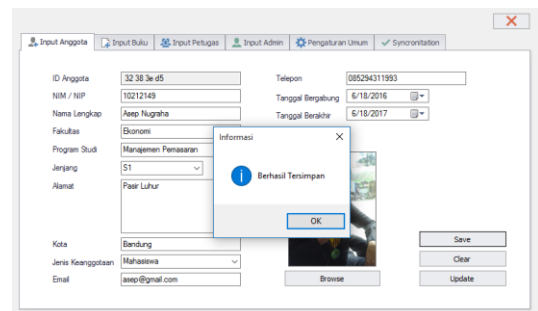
Input Anggota
Input Buku
Input Petugas
Input Admin
Pengaturan Umum
Syncronitation

ID Anggota
32 38 3e d5
NIM / NIP
10212149
Nama Lengkap
Asep Nugraha
Fakultas
Ekonomi
Program Studi
Manajemen Pemasaran
Jenjang
S1
Alamat
Pasir Luhur

Kota
Bandung
Jenis Keanggotaan
Mahasiswa
Email
asep@gmail.com

Telepon
085294311993
Tanggal Bergabung
6/18/2016
Tanggal Berakhir
6/18/2017

Informasi
Berhasil Tersimpan
OK

Browse
Save
Clear
Update